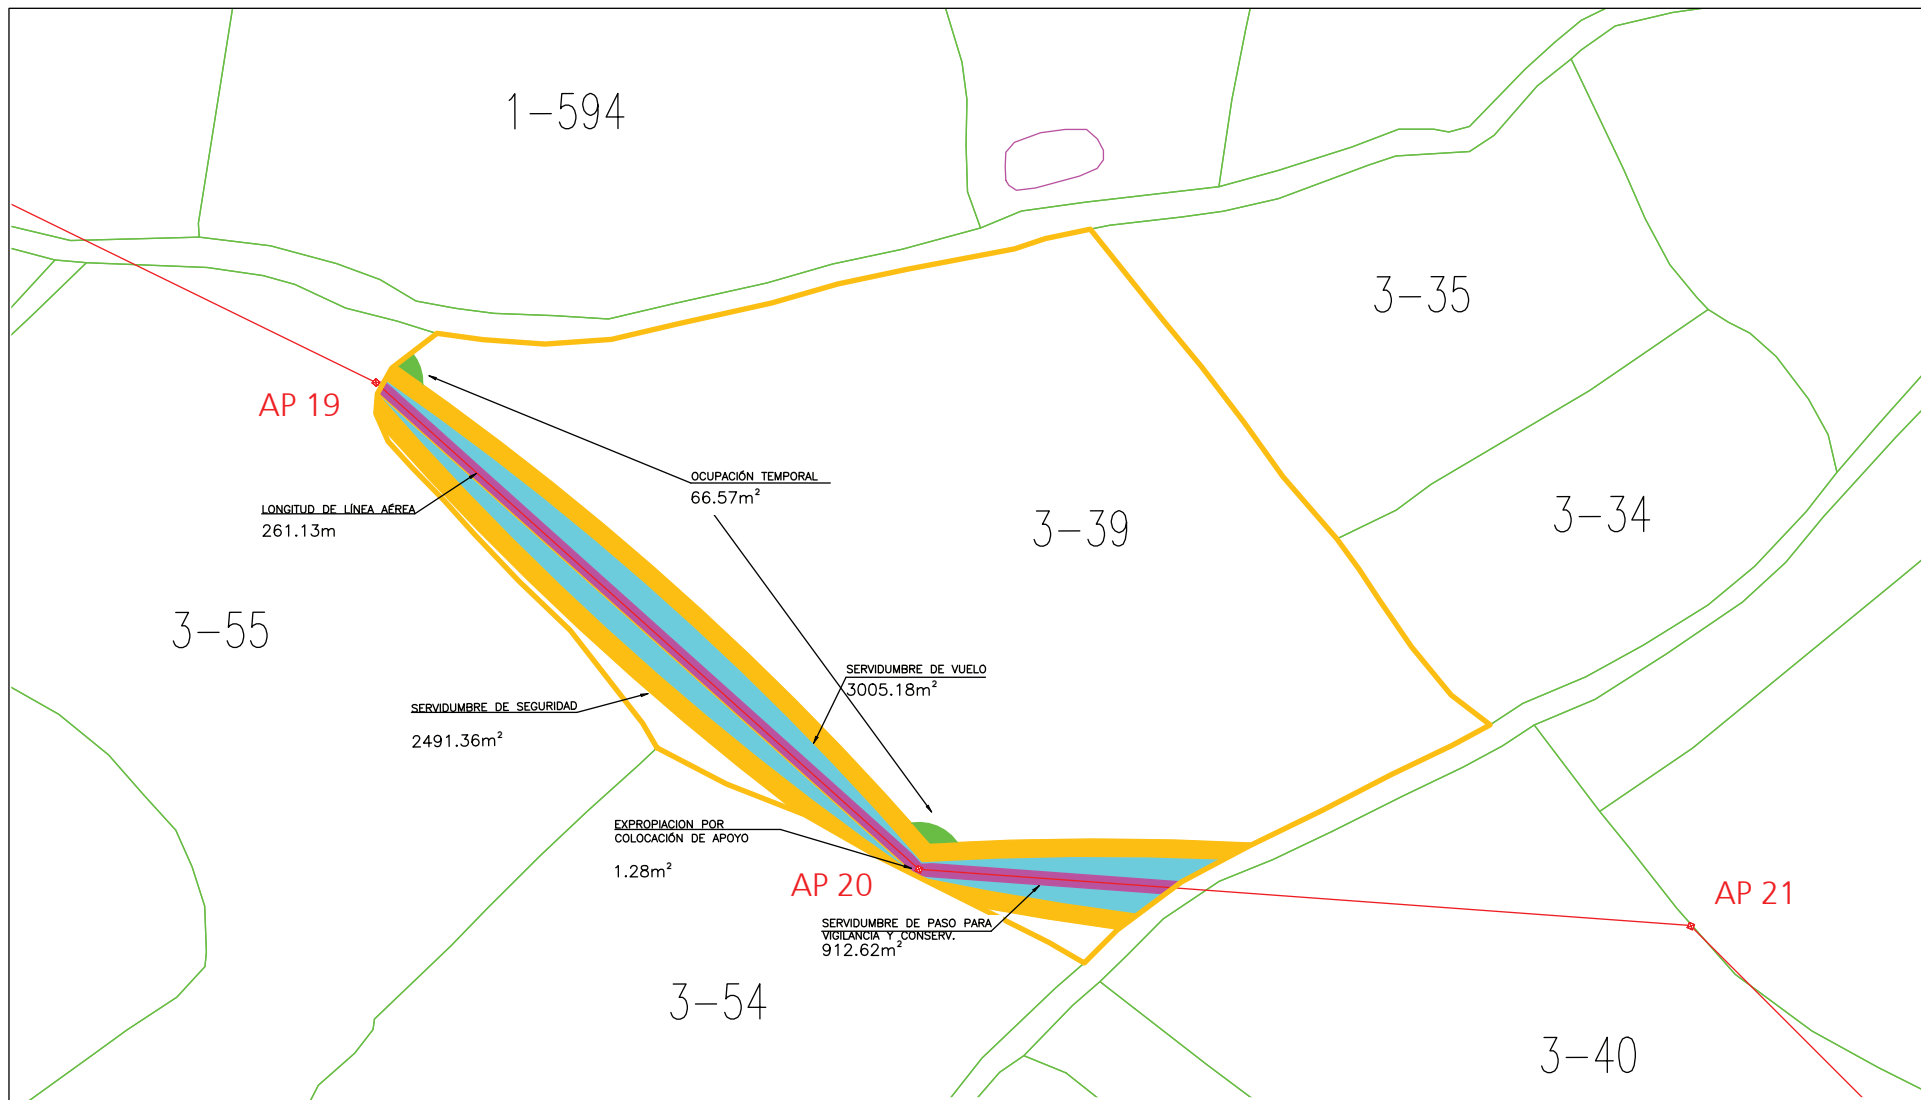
1-594

3-35

AP 19

OCUPACIÓN TEMPORAL
66.57m$^2$

LONGITUD DE LÍNEA AÉREA
261.13m

3-39

3-34

3-55

SERVIDUMBRE DE VUELO
3005.18m$^2$

SERVIDUMBRE DE SEGURIDAD
2491.36m$^2$

EXPROPIACION POR COLOCACIÓN DE APOYO
1.28m$^2$

AP 20

AP 21

SERVIDUMBRE DE PASO PARA VIGILANCIA Y CONSERV.
912.62m$^2$

3-54

3-40